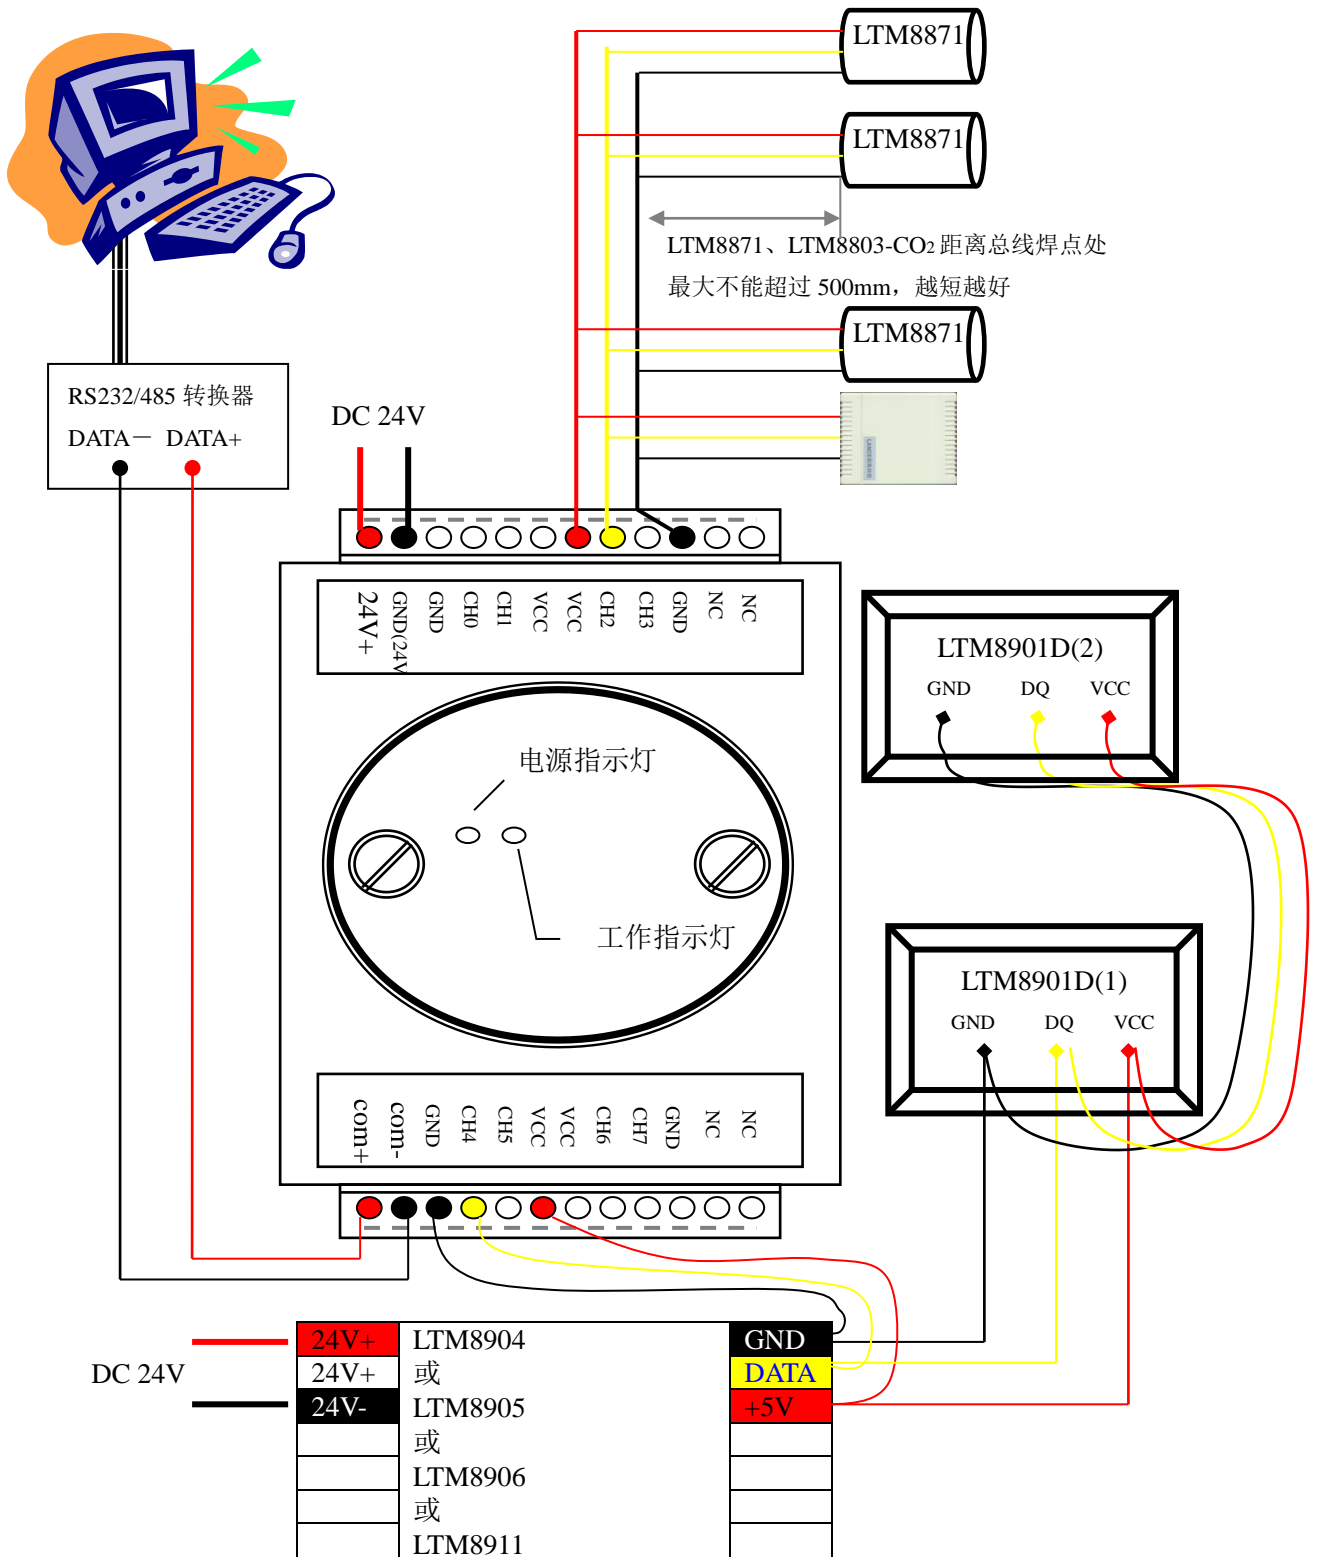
LTM8871

LTM8871

LTM8871、LTM8803-$CO_2$ 距离总线焊点处最大不能超过 500mm，越短越好

LTM8871

RS232/485 转换器

DATA－ DATA+

DC 24V

24V+ GND(24V GND CH0 CH1 VCC VCC CH2 CH3 GND NC NC

LTM8901D(2)

GND DQ VCC

电源指示灯

工作指示灯

LTM8901D(1)

GND DQ VCC

com+ com- GND CH4 CH5 VCC VCC CH6 CH7 GND NC NC

DC 24V

| 24V+ | LTM8904 | GND |
|---|---|---|
| 24V+ | 或 | DATA |
| 24V- | LTM8905 | +5V |
| | 或 | |
| | LTM8906 | |
| | 或 | |
| | LTM8911 | |